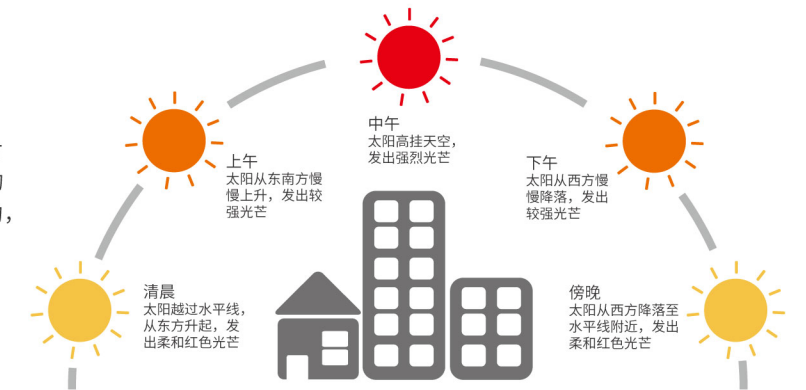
中午
太阳高挂天空，发出强烈光芒

上午
太阳从东南方慢慢上升，发出较强光芒

下午
太阳从西方慢慢降落，发出较强光芒

清晨
太阳越过水平线，从东方升起，发出柔和红色光芒

傍晚
太阳从西方降落至水平线附近，发出柔和红色光芒